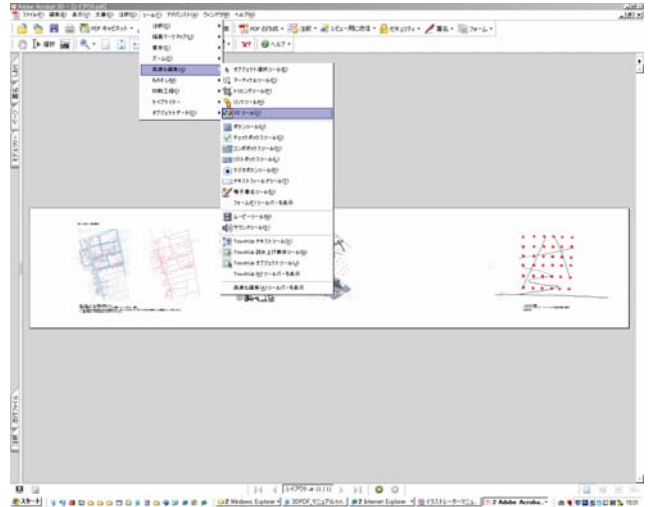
Adobe Acrobat 3D - [レイアウト.pdf]
ファイル(F) 編集(E) 表示(V) 文書(D) ツール(T) アドバンスト(A) ウィンドウ(W) ヘルプ(H)
PDF キャビネット
PDF の作成 注釈 レビュー用に送信 セキュリティ 署名 フォーム
ヘルプ
注釈(C)
描画マークアップ(D)
単位(U)
ズーム(Z)
高度な編集(A)
ものさし(M)
印刷工程(P)
タイプライター
オブジェクトデータ(O)
オブジェクト選択ツール(O)
アーティクルツール(A)
トリミングツール(C)
リンクツール(L)
3D ツール(3)
ボタンツール(B)
チェックボックスツール(X)
コンボボックスツール(C)
リストボックスツール(L)
ラジオボタンツール(R)
テキストフィールドツール(T)
電子署名ツール(D)
フォームのツールバーを表示
ムービーツール(M)
サウンドツール(S)
TouchUp テキストツール(T)
TouchUp 読み上げ順序ツール(R)
TouchUp オブジェクトツール(O)
TouchUp のツールバーを表示
高度な編集(A)ツールバーを表示
レイアウト
しおり
署名
ページ
1 / 1
スタート
Windows Explorer
3DPDF_マニュアル.txt
Internet Explorer
イラストレーターマニュ...
Adobe Acroba...